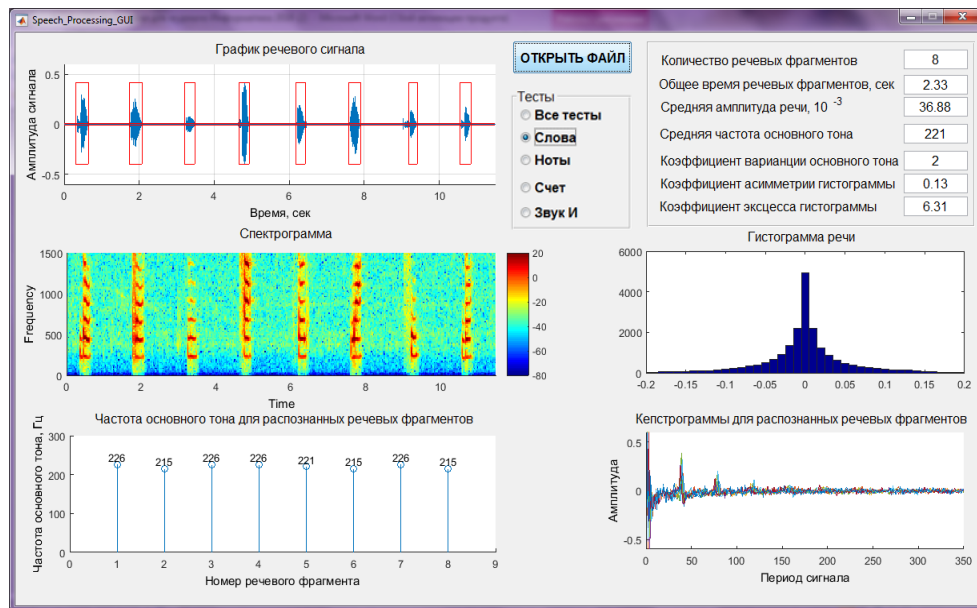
Speech_Processing_GUI

График речевого сигнала

Амплитуда сигнала

0.5
0
-0.5

0 2 4 6 8 10

Время, сек

ОТКРЫТЬ ФАЙЛ

Тесты
Все тесты
Слова
Ноты
Счет
Звук И

| Количество речевых фрагментов | 8 |
|---|---|
| Общее время речевых фрагментов, сек | 2.33 |
| Средняя амплитуда речи, $10^{-3}$ | 36.88 |
| Средняя частота основного тона | 221 |
| Коэффициент вариации основного тона | 2 |
| Коэффициент асимметрии гистограммы | 0.13 |
| Коэффициент эксцесса гистограммы | 6.31 |

Спектрограмма

Frequency

1500
1000
500
0

0 2 4 6 8 10

Time

20
0
-20
-40
-60
-80

Гистограмма речи

6000
4000
2000
0

-0.2 -0.15 -0.1 -0.05 0 0.05 0.1 0.15 0.2

Частота основного тона для распознанных речевых фрагментов

Частота основного тона, Гц

300
200
100
0

226 215 226 226 221 215 226 215

0 1 2 3 4 5 6 7 8 9

Номер речевого фрагмента

Кепстрограммы для распознанных речевых фрагментов

Амплитуда

0.5
0
-0.5

0 50 100 150 200 250 300 350

Период сигнала